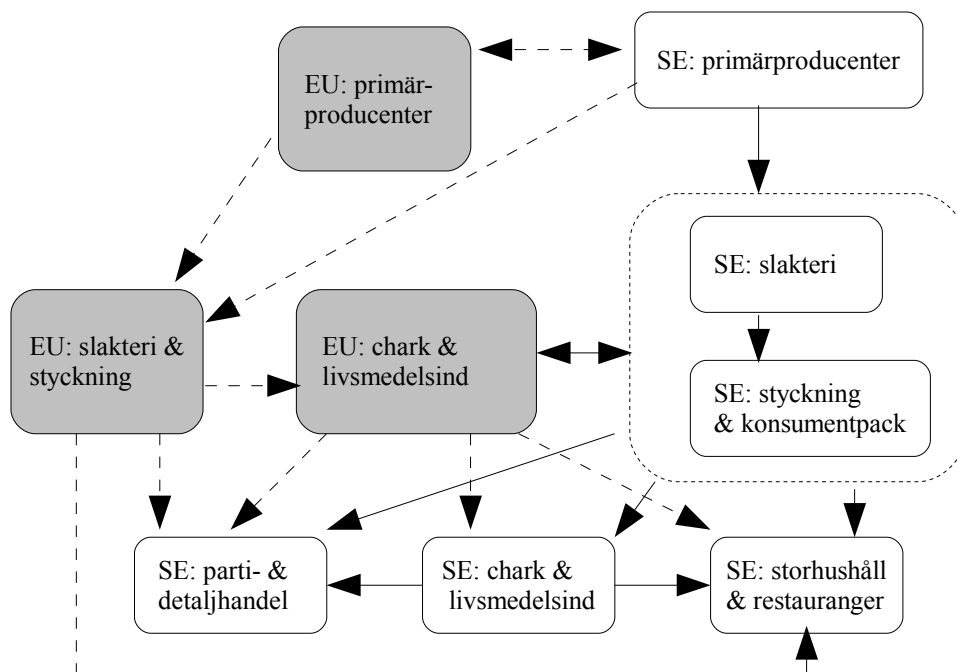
EU: primär-producenter

SE: primärproducenter

SE: slakteri

EU: slakteri & styckning

EU: chark & livsmedelsind

SE: styckning & konsumentpack

SE: parti- & detaljhandel

SE: chark & livsmedelsind

SE: storhushåll & restauranger